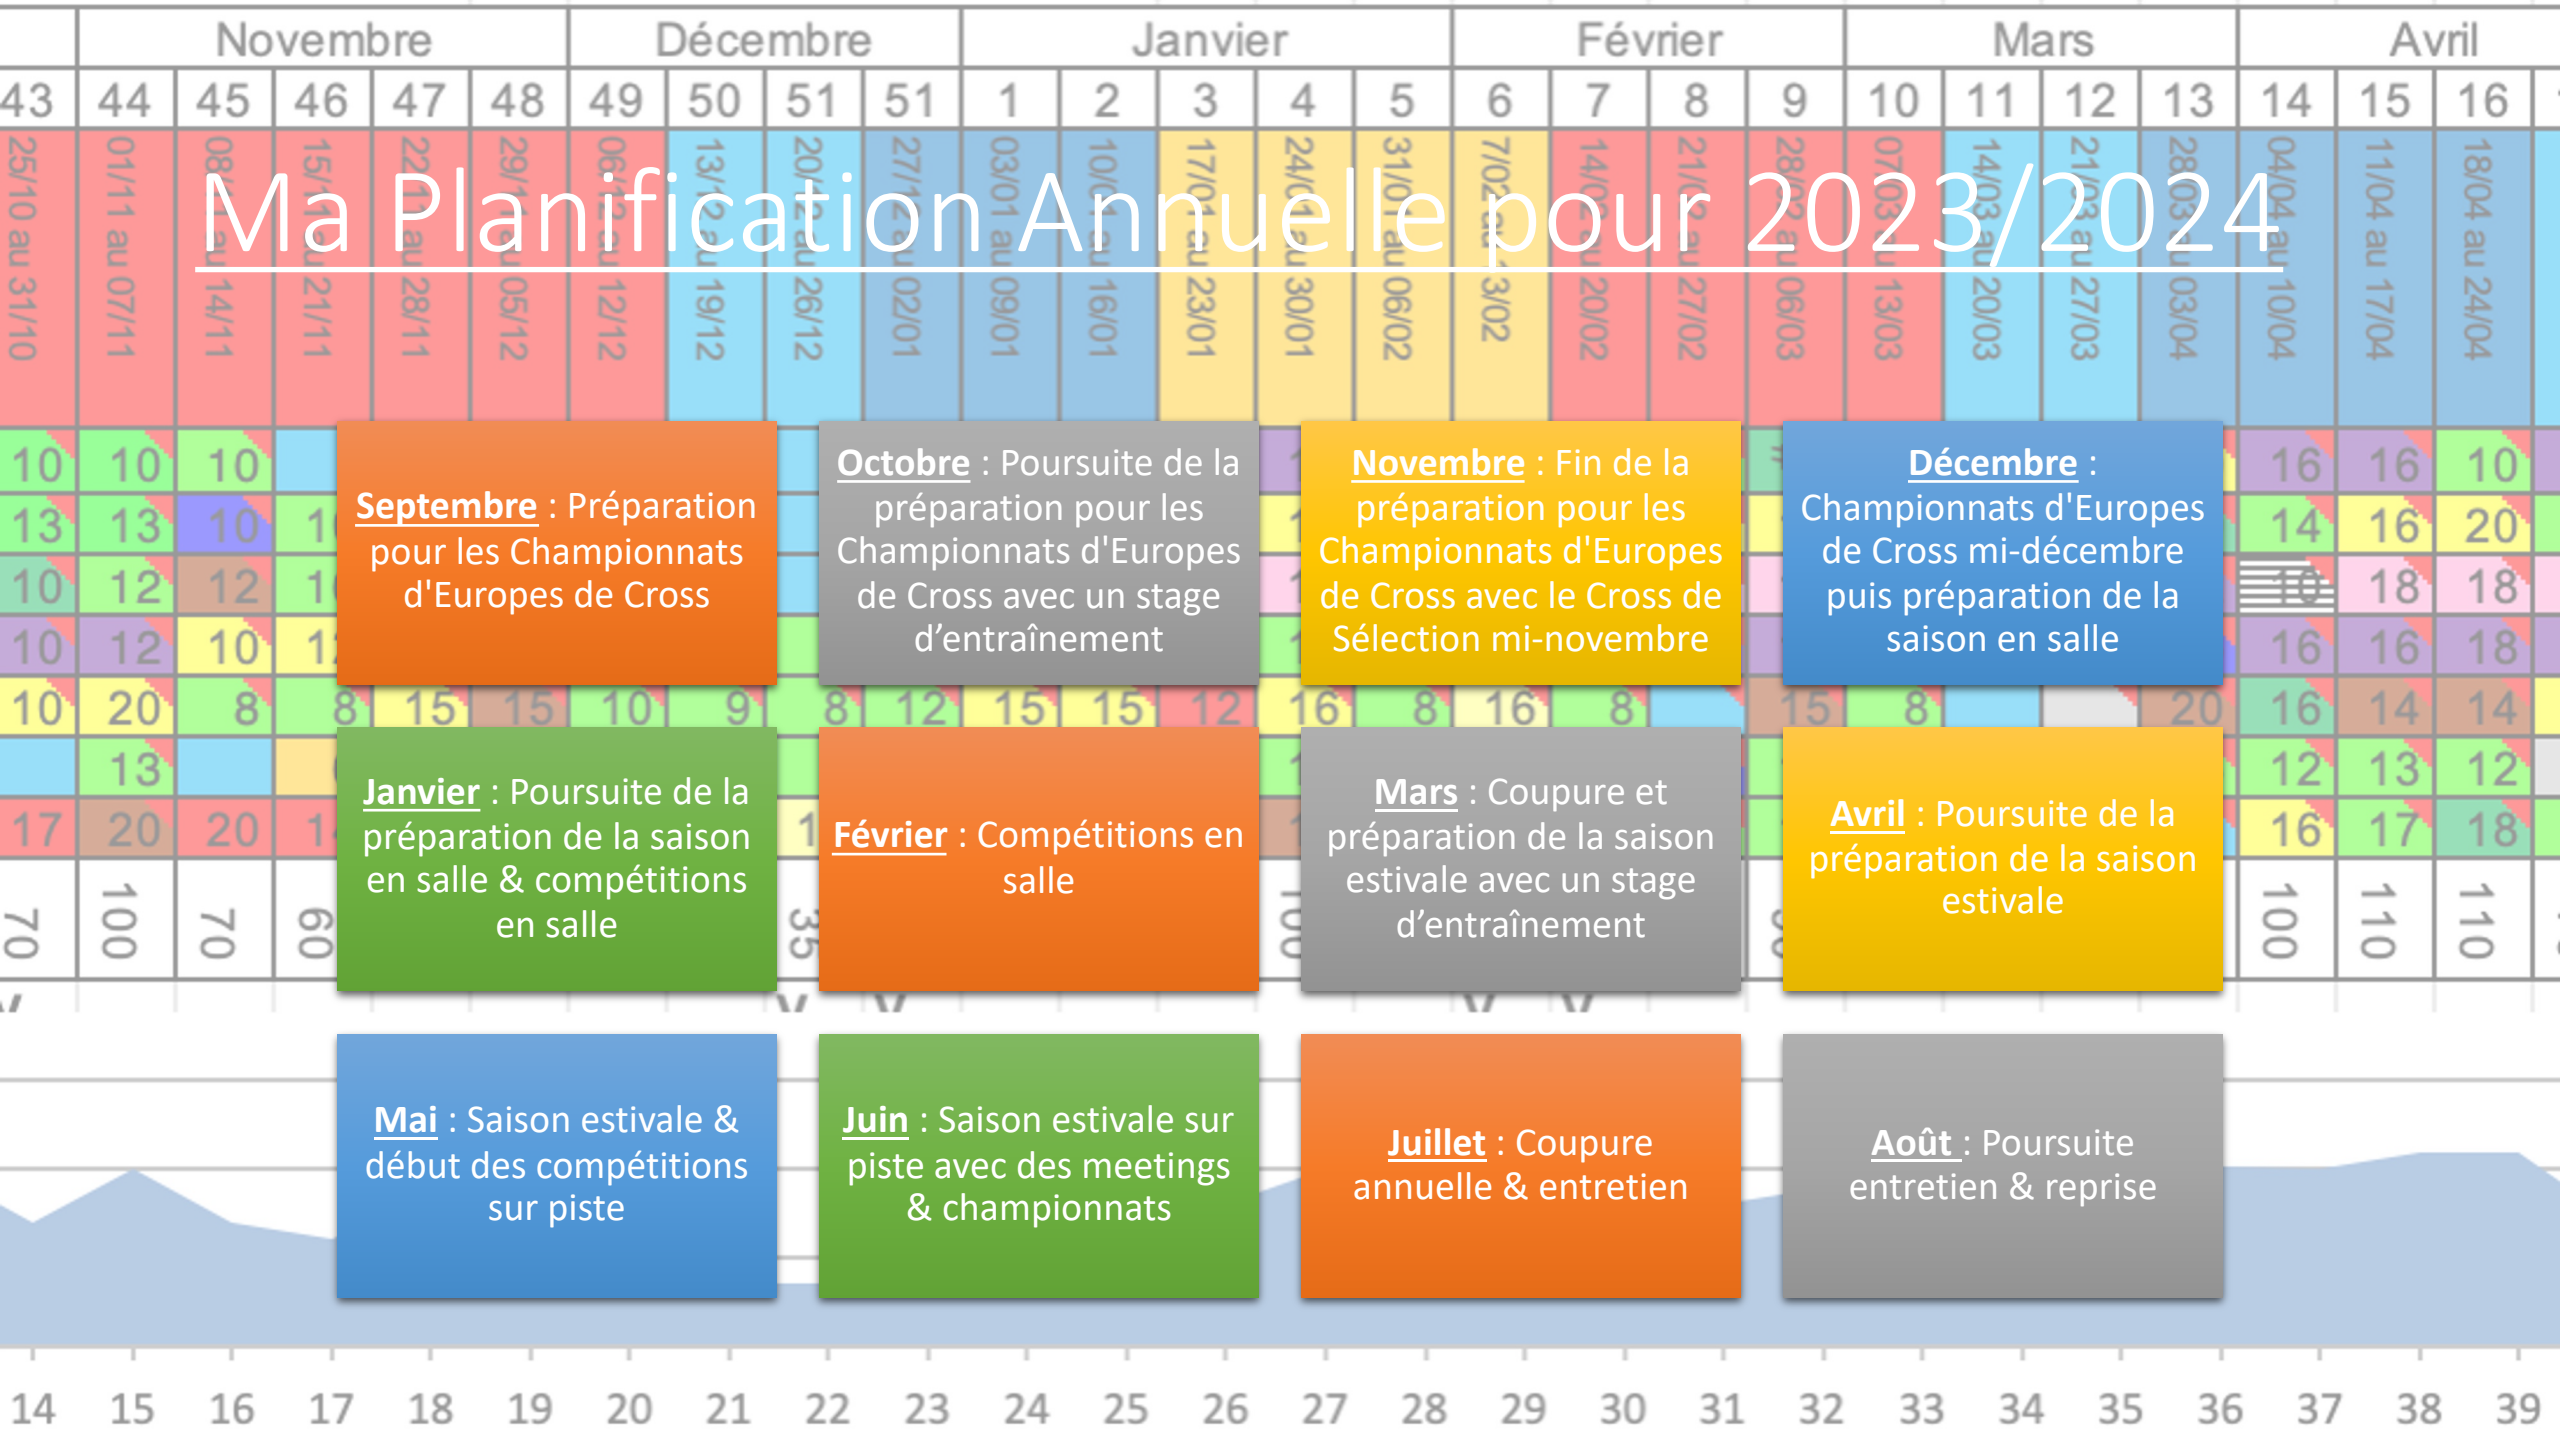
Novembre | Décembre | Janvier | Février | Mars | Avril

43 44 45 46 47 48 49 50 51 51 1 2 3 4 5 6 7 8 9 10 11 12 13 14 15 16

Ma Planification Annuelle pour 2023/2024

Septembre : Préparation pour les Championnats d'Europes de Cross

Octobre : Poursuite de la préparation pour les Championnats d'Europes de Cross avec un stage d'entraînement

Novembre : Fin de la préparation pour les Championnats d'Europes de Cross avec le Cross de Sélection mi-novembre

Décembre : Championnats d'Europes de Cross mi-décembre puis préparation de la saison en salle

Janvier : Poursuite de la préparation de la saison en salle & compétitions en salle

Février : Compétitions en salle

Mars : Coupure et préparation de la saison estivale avec un stage d'entraînement

Avril : Poursuite de la préparation de la saison estivale

Mai : Saison estivale & début des compétitions sur piste

Juin : Saison estivale sur piste avec des meetings & championnats

Juillet : Coupure annuelle & entretien

Août : Poursuite entretien & reprise

14 15 16 17 18 19 20 21 22 23 24 25 26 27 28 29 30 31 32 33 34 35 36 37 38 39